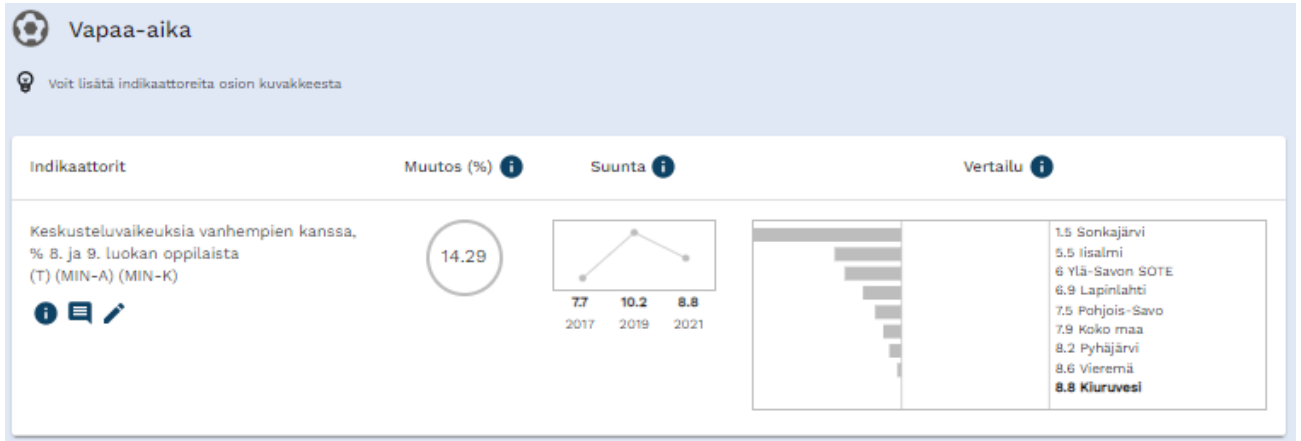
Vapaa-aika

Voit lisätä indikaattoreita osion kuvakkeesta

Indikaattorit

Muutos (%)

Suunta

Vertailu

Keskusteluvaikeuksia vanhempien kanssa, % 8. ja 9. luokan oppilaista (T) (MIN-A) (MIN-K)

14.29

| 7.7 | 10.2 | 8.8 |
|---|---|---|
| 2017 | 2019 | 2021 |

1.5 Sonkajärvi
5.5 Iisalmi
6 Ylä-Savon SOTE
6.9 Lapinlahti
7.5 Pohjois-Savo
7.9 Koko maa
8.2 Pyhäjärvi
8.6 Vieremä
8.8 Kiuruvesi